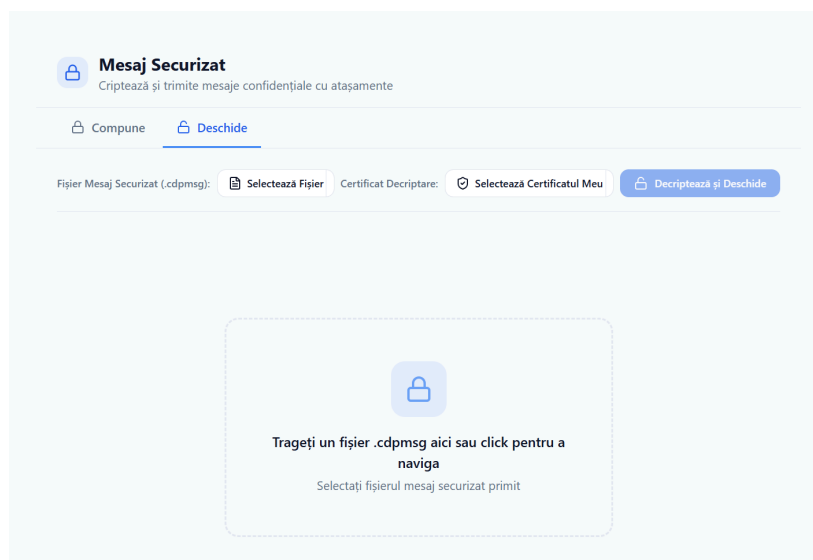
Mesaj Securizat
Criptează și trimite mesaje confidențiale cu atașamente

Compune Deschide

Fișier Mesaj Securizat (.cdpmsg): Selectează Fișier Certificat Decriptare: Selectează Certificatul Meu Decriptează și Deschide

Trageți un fișier .cdpmsg aici sau click pentru a naviga
Selectați fișierul mesaj securizat primit